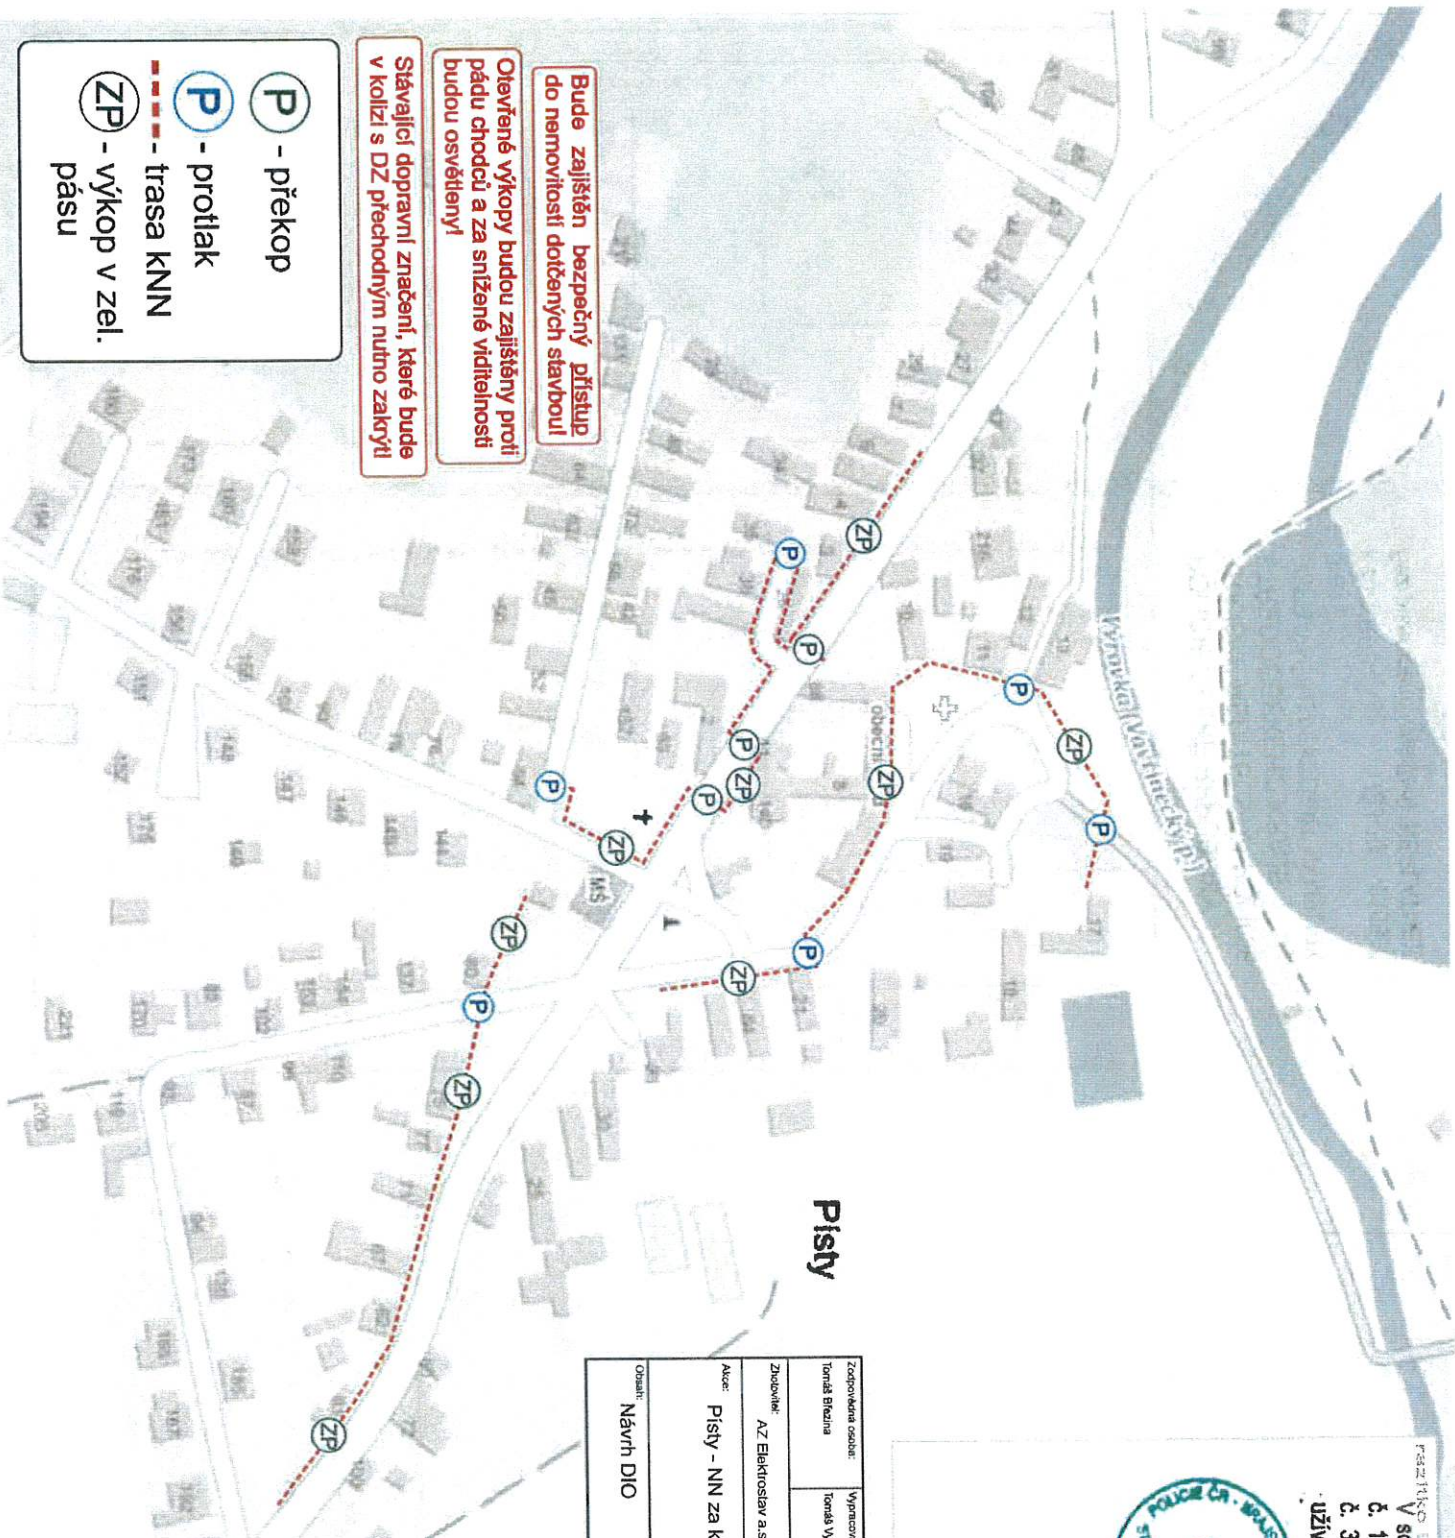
P - překop
P - protlak
- trasa kNN
ZP - výkop v zel. pásu

Bude zajištěn bezpečný přístup do nemovitostí dotčených stavbou!

Otevřené výkopy budou zajištěny proti pádu chodců a za snížené viditelnosti budou osvětleny!

Stávající dopravní značení, které bude v kolizi s DZ přechodným nutno zakrýt!

Výrovka (Vavřinecký p.)

obecní

MŠ

Písty

ZP
P
ZP
P
P
ZP
P
ZP
P
ZP
ZP
P
ZP
P
ZP
ZP

Zodpovědná osoba: Tomáš Březina
Vypracov: Tomáš V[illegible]
Zhotovitel: AZ Elektrostav a.s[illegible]
Akce: Písty - NN za k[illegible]
Obsah: Návrh DIO

POLICIE ČR
V s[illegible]
č. 1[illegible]
č. 3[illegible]
užív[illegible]